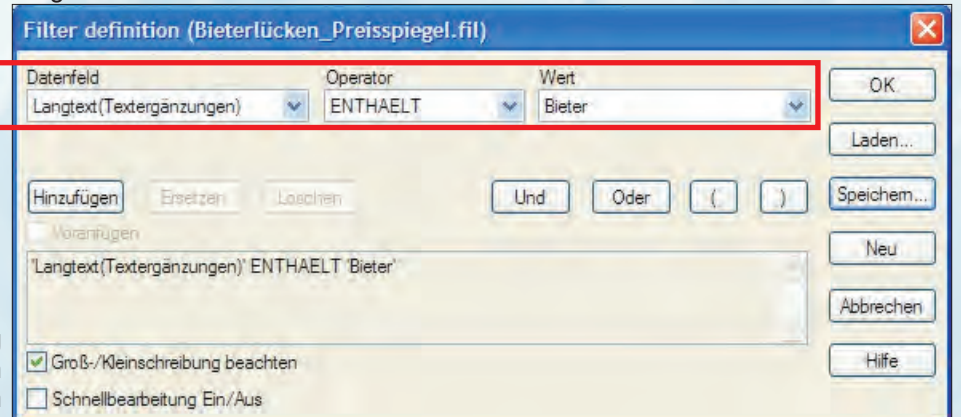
Filter definition (Bieterlücken_Preisspiegel.fil)

Datenfeld
Langtext(Textergänzungen)

Operator
ENTHAELT

Wert
Bieter

OK

Laden...

Hinzufügen

Ersetzen

Loschen

Und

Oder

(

)

Speichern...

Voranfügen

'Langtext(Textergänzungen)' ENTHAELT 'Bieter'

Neu

Abbrechen

Groß-/Kleinschreibung beachten

Hilfe

Schnellbearbeitung Ein/Aus